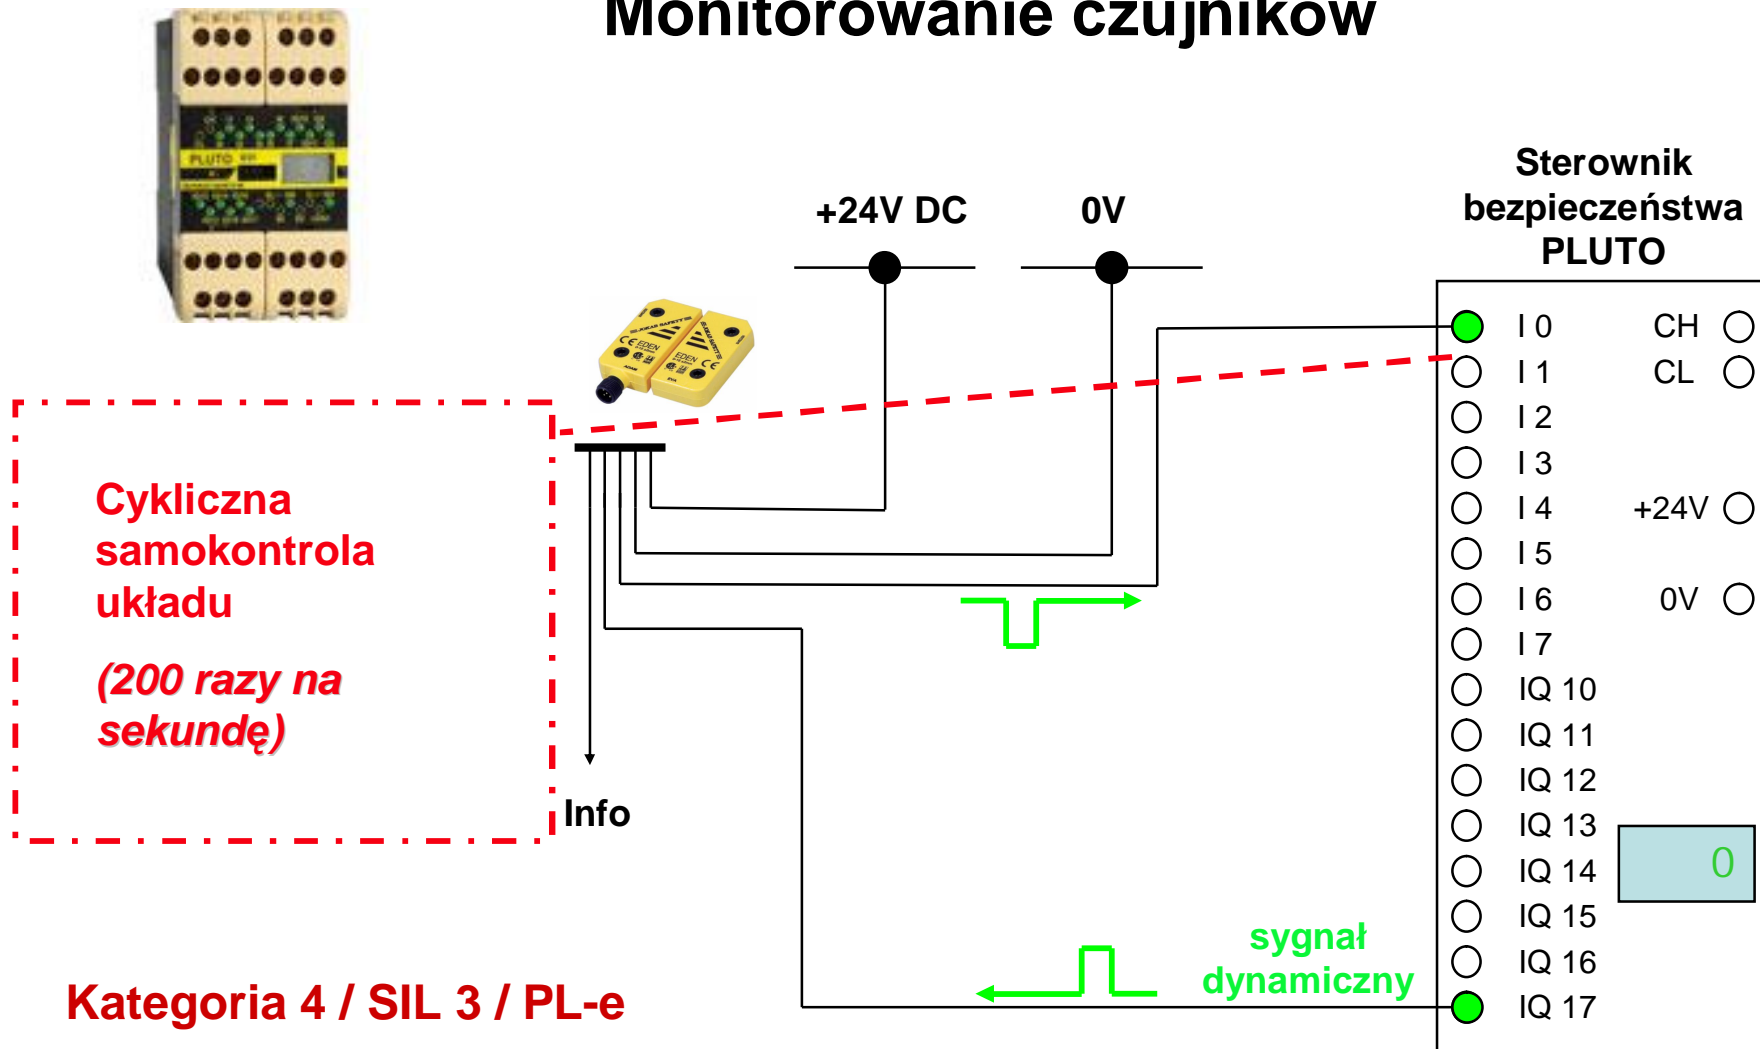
Monitorowanie czujników

+24V DC

0V

Sterownik bezpieczeństwa PLUTO

I 0
I 1
I 2
I 3
I 4
I 5
I 6
I 7
IQ 10
IQ 11
IQ 12
IQ 13
IQ 14
IQ 15
IQ 16
IQ 17

CH
CL
+24V
0V

0

Cykliczna samokontrola układu

(200 razy na sekundę)

Info

sygnał dynamiczny

Kategoria 4 / SIL 3 / PL-e